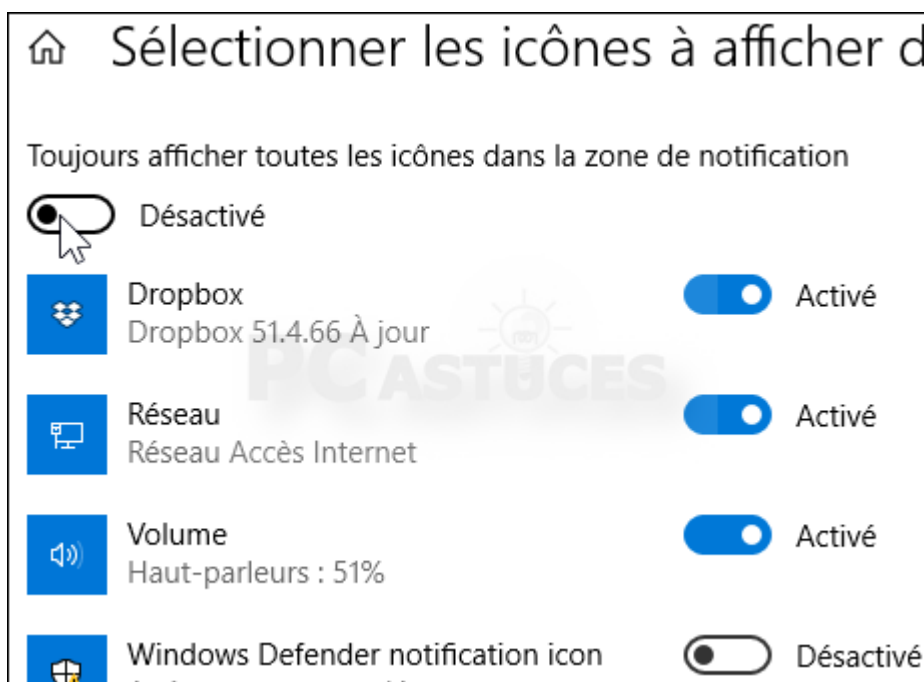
Sélectionner les icônes à afficher d

Toujours afficher toutes les icônes dans la zone de notification

Désactivé

Dropbox
Dropbox 51.4.66 À jour

Activé

Réseau
Réseau Accès Internet

Activé

Volume
Haut-parleurs : 51%

Activé

Windows Defender notification icon

Désactivé

PC ASTUCES